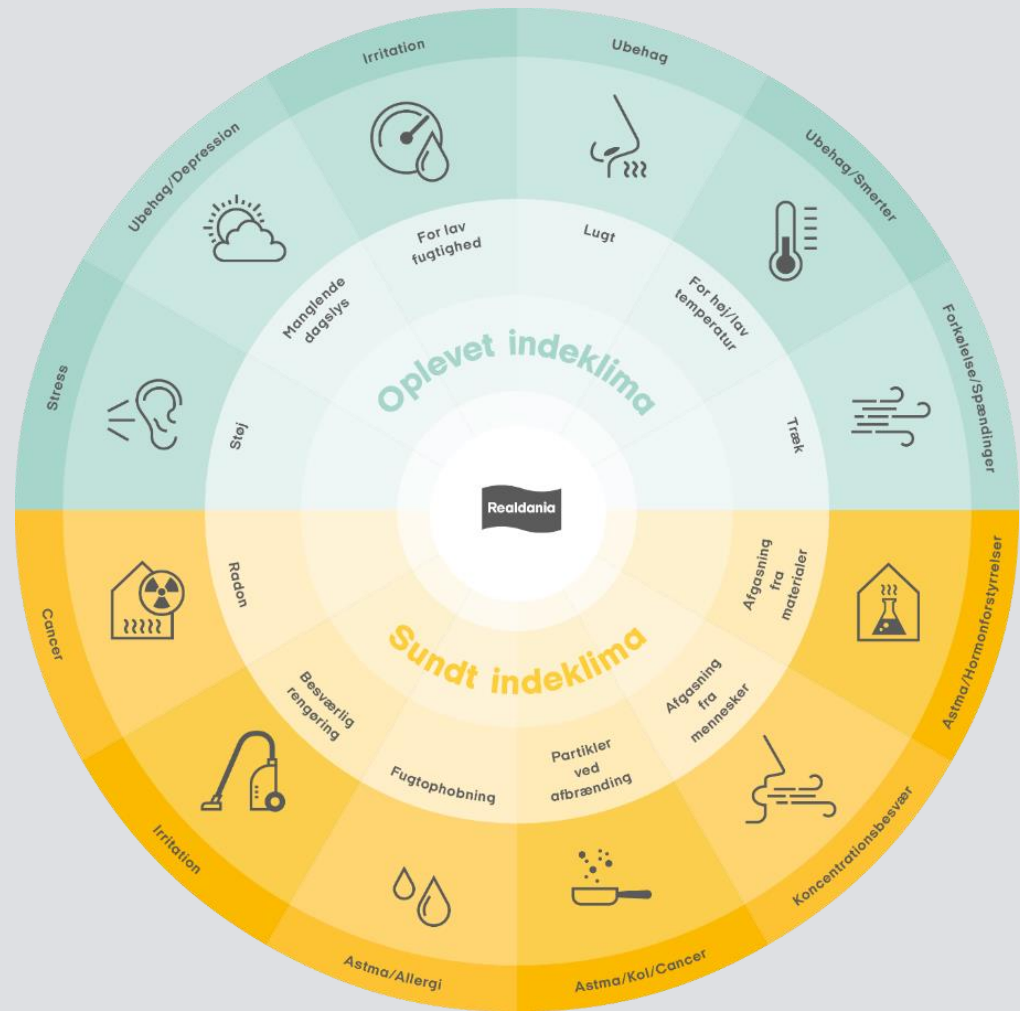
Irritation

Ubehag

Ubehag/Depression

Ubehag/Smerter

Stress

Forkølelse/Spændinger

For lav fugtighed

Lugt

Manglende dagslys

For høj/lav temperatur

Støj

Træk

Oplevet indeklima

Realdania

Sundt indeklima

Radon

Afgasning fra materialer

Besværlig rengøring

Afgasning fra mennesker

Fugtophobning

Partikler ved afbrænding

Cancer

Astma/Hormonforstyrrelser

Irritation

Koncentrationsbesvær

Astma/Allergi

Astma/Kol/Cancer